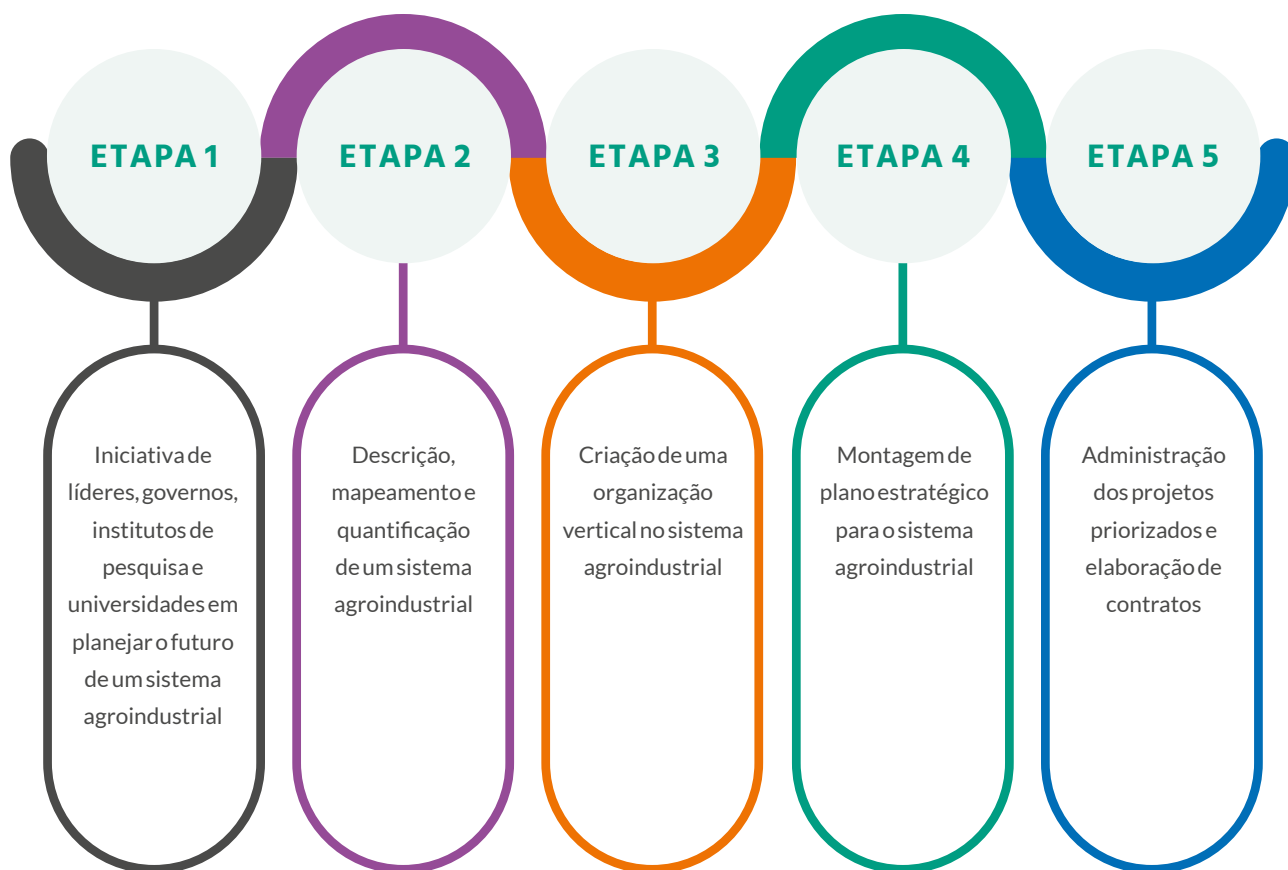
ETAPA 1

Iniciativa de líderes, governos, institutos de pesquisa e universidades em planejar o futuro de um sistema agroindustrial

ETAPA 2

Descrição, mapeamento e quantificação de um sistema agroindustrial

ETAPA 3

Criação de uma organização vertical no sistema agroindustrial

ETAPA 4

Montagem de plano estratégico para o sistema agroindustrial

ETAPA 5

Administração dos projetos priorizados e elaboração de contratos